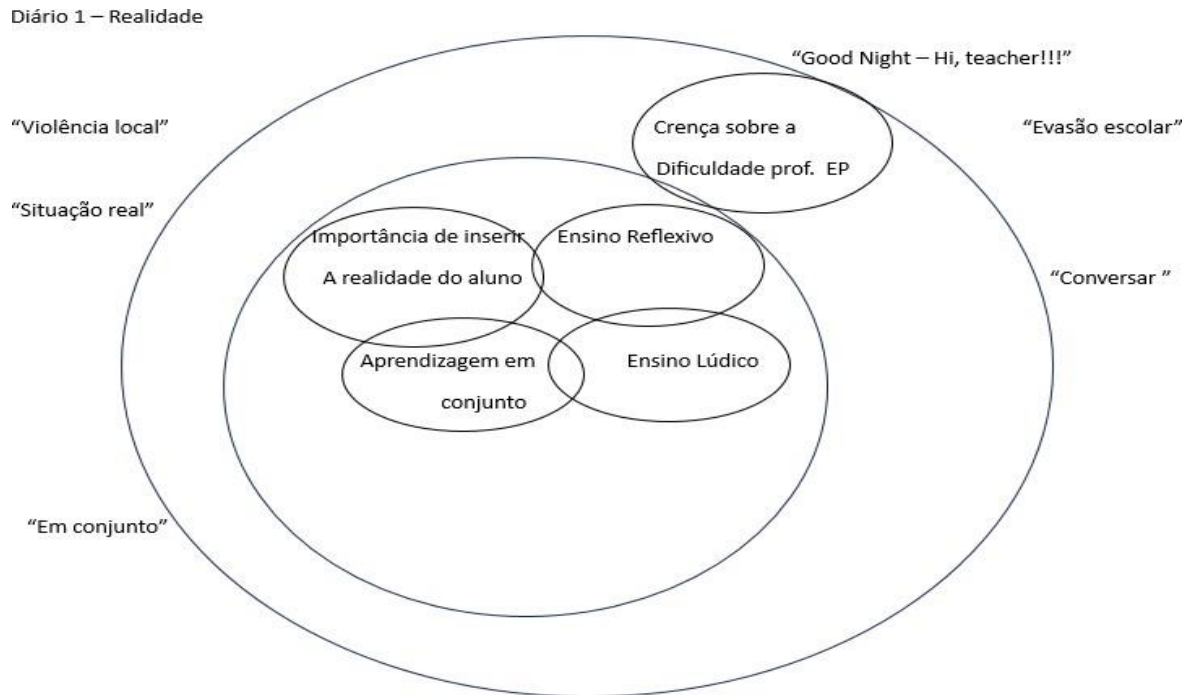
Diário 1 – Realidade

"Good Night – Hi, teacher!!!"

"Violência local"

Crença sobre a Dificuldade prof. EP

"Evasão escolar"

"Situação real"

Importância de inserir A realidade do aluno

Ensino Reflexivo

"Conversar "

Aprendizagem em conjunto

Ensino Lúdico

"Em conjunto"